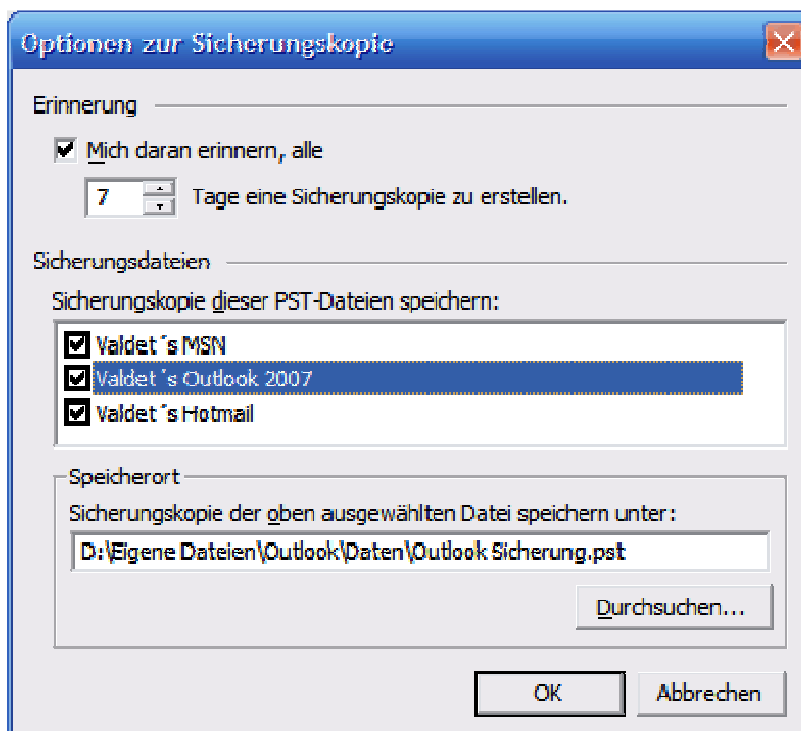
Optionen zur Sicherungskopie

Erinnerung

Mich daran erinnern, alle

7 Tage eine Sicherungskopie zu erstellen.

Sicherungsdateien

Sicherungskopie dieser PST-Dateien speichern:

Valdet´s MSN
Valdet´s Outlook 2007
Valdet´s Hotmail

Speicherort

Sicherungskopie der oben ausgewählten Datei speichern unter:

D:\Eigene Dateien\Outlook\Daten\Outlook Sicherung.pst

Durchsuchen...

OK

Abbrechen